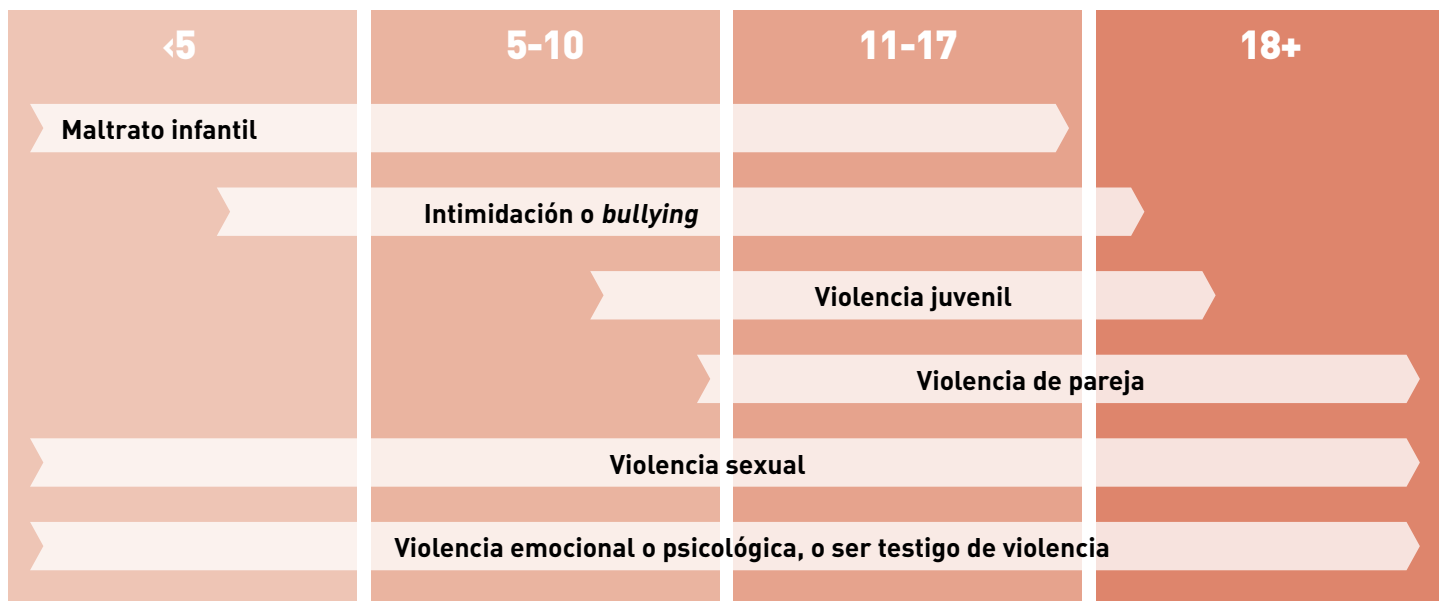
| ‹5 | 5-10 | 11-17 | 18+ |
|---|---|---|---|

Maltrato infantil

Intimidación o *bullying*

Violencia juvenil

Violencia de pareja

Violencia sexual

Violencia emocional o psicológica, o ser testigo de violencia